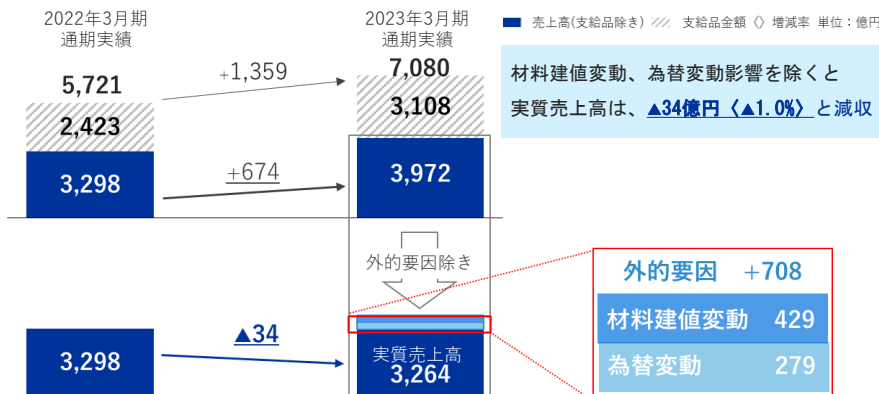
2022年3月期
通期実績

2023年3月期
通期実績

売上高(支給品除き) 支給品金額 〈〉増減率 単位：億円

5,721

2,423

3,298

+1,359

+674

7,080

3,108

3,972

材料建値変動、為替変動影響を除くと
実質売上高は、▲34億円〈▲1.0%〉と減収

外的要因除き

3,298

▲34

実質売上高
3,264

外的要因 +708

| 材料建値変動 | 429 |
|---|---|
| 為替変動 | 279 |